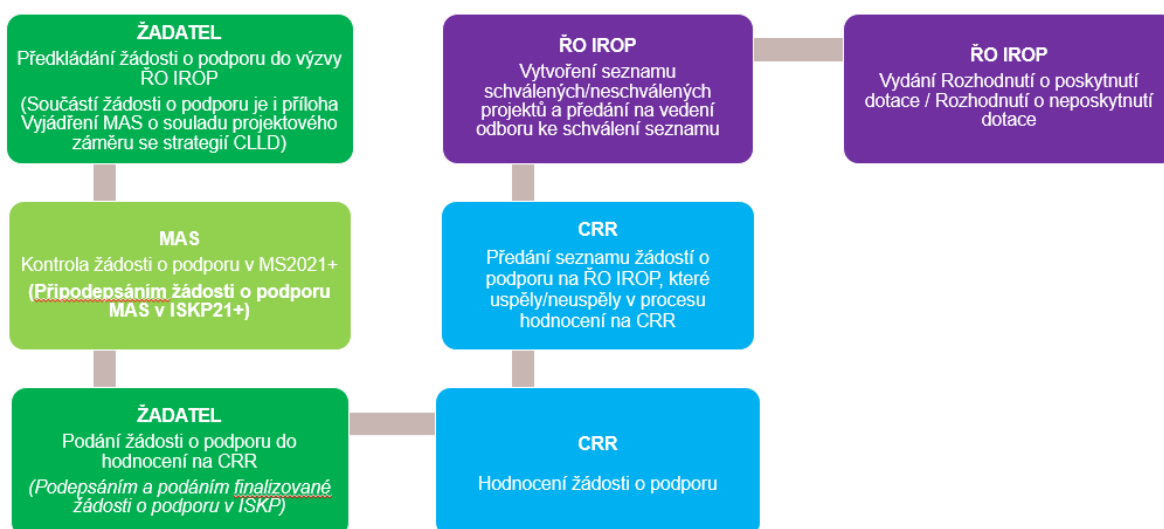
ŽADATEL
Předkládání žádosti o podporu do výzvy ŘO IROP
(Součástí žádosti o podporu je i příloha Vyjádření MAS o souladu projektového záměru se strategií CLLD)

MAS
Kontrola žádosti o podporu v MS2021+
(Připodepsáním žádosti o podporu MAS v ISKP21+)

ŽADATEL
Podání žádosti o podporu do hodnocení na CRR
(Podepsáním a podáním finalizované žádosti o podporu v ISKP)

CRR
Hodnocení žádosti o podporu

CRR
Předání seznamu žádostí o podporu na ŘO IROP, které uspěly/neuspěly v procesu hodnocení na CRR

ŘO IROP
Vytvoření seznamu schválených/neschválených projektů a předání na vedení odboru ke schválení seznamu

ŘO IROP
Vydání Rozhodnutí o poskytnutí dotace / Rozhodnutí o neposkytnutí dotace